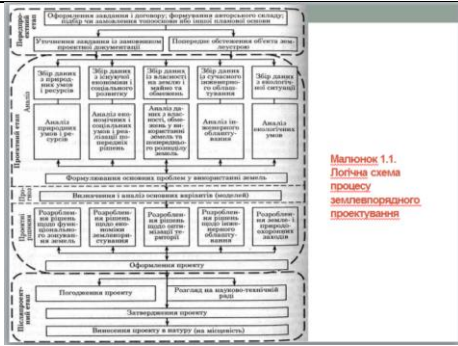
Передпроектний етап

Оформлення завдання і договору; формування авторського складу; підбір чи замовлення топоосновне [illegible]

Уточнення завдання (із замовником проектної документації)

Попереднє обстеження об'єкта землеустрою

Проектний етап

Аналіз

Збір даних з природних умов і ресурсів

Збір даних з існуючої економіки і соціального розвитку

Збір даних з власності на землю і майна та обмежень

Збір даних з сучасного інженерного облаштування

Збір даних з екологічної ситуації

Аналіз природних умов і ресурсів

Аналіз економічних умов і рівня соціального розвитку

Аналіз даних з власності, обмежень і використання земель та попереднього розподілу земель

Аналіз інженерного облаштування

Аналіз екологічних умов

Формулювання основних проблем у використанні земель

Прогноз

Визначення і аналіз основних варіантів (моделей)

Проектні рішення

Розроблення рішень щодо функціонального зонування земель

Розроблення рішень щодо землекористування

Розроблення рішень щодо організації території

Розроблення рішень щодо інженерного облаштування

Розроблення землеохоронних заходів

Оформлення проекту

Післяпроектний етап

Погодження проекту

Розгляд на науково-технічній раді

Затвердження проекту

Винесення проекту в натуру (на місцевість)

Малюнок 1.1. Логічна схема процесу землевпорядного проектування